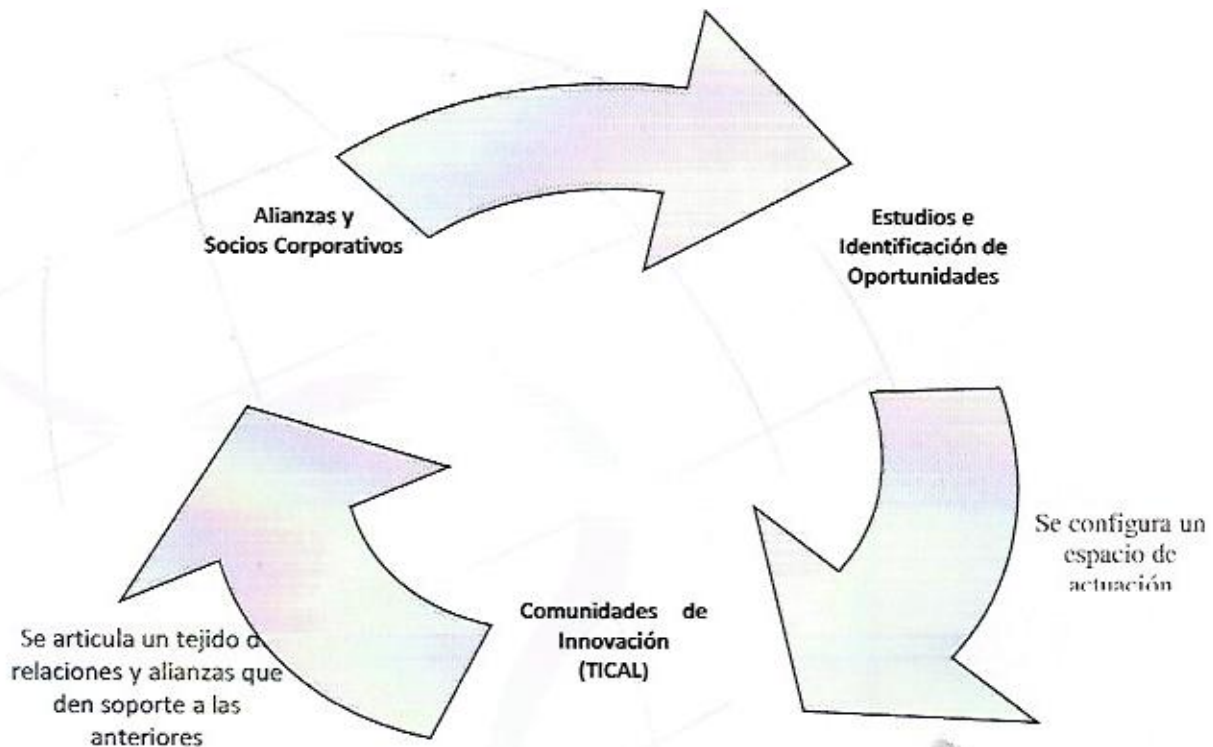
Alianzas y Socios Corporativos

Estudios e Identificación de Oportunidades

Se configura un espacio de actuación

Comunidades de Innovación (TICAL)

Se articula un tejido d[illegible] relaciones y alianzas que den soporte a las anteriores